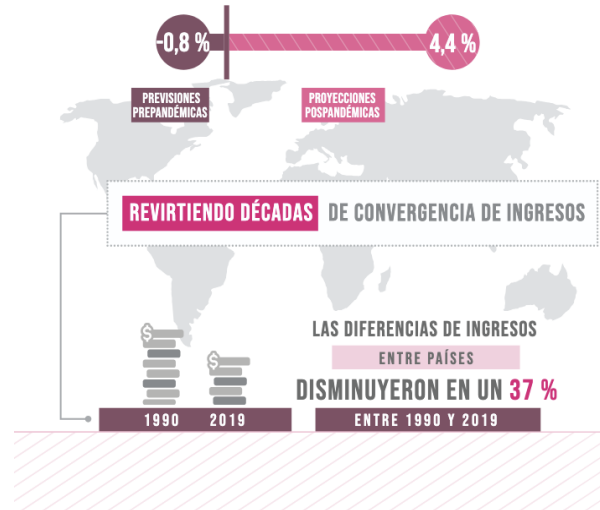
-0,8 %

4,4 %

PREVISIONES PREPANDÉMICAS

PROYECCIONES POSPANDÉMICAS

REVIRTIENDO DÉCADAS DE CONVERGENCIA DE INGRESOS

$

$

1990

2019

LAS DIFERENCIAS DE INGRESOS

ENTRE PAÍSES

DISMINUYERON EN UN 37 %

ENTRE 1990 Y 2019